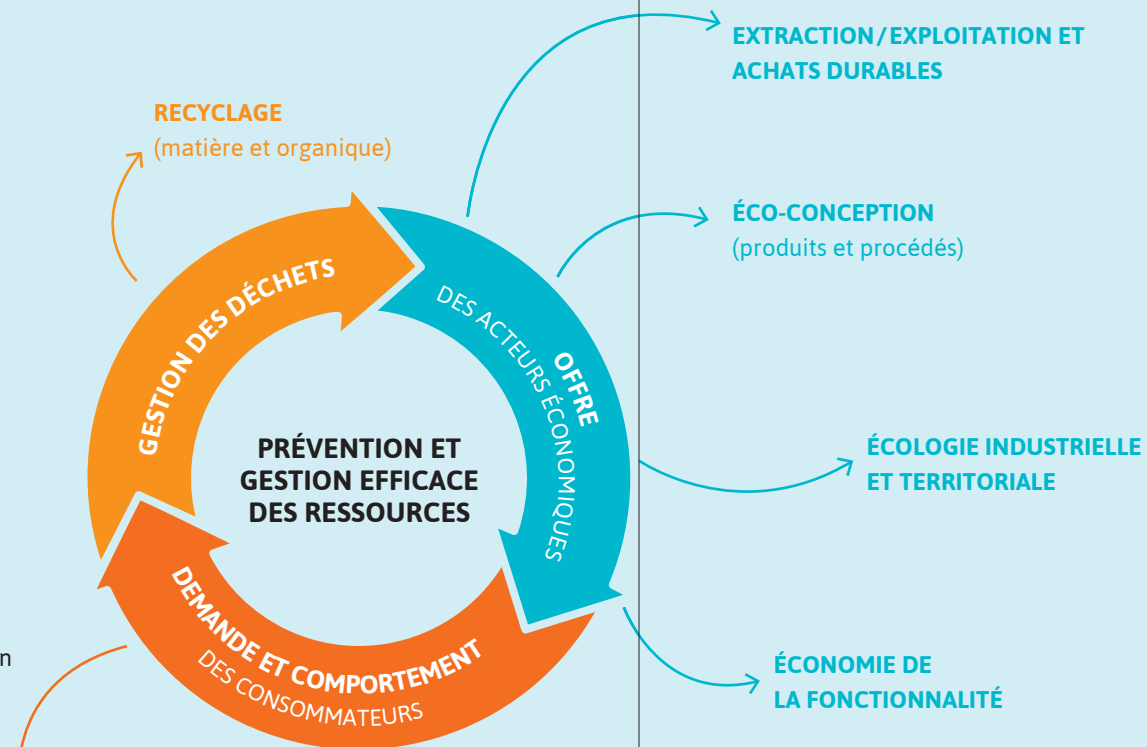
RECYCLAGE
(matière et organique)

EXTRACTION / EXPLOITATION ET ACHATS DURABLES

ÉCO-CONCEPTION
(produits et procédés)

GESTION DES DÉCHETS

OFFRE
DES ACTEURS ÉCONOMIQUES

PRÉVENTION ET GESTION EFFICACE DES RESSOURCES

ÉCOLOGIE INDUSTRIELLE ET TERRITORIALE

DEMANDE ET COMPORTEMENT
DES CONSOMMATEURS

n

ÉCONOMIE DE LA FONCTIONNALITÉ